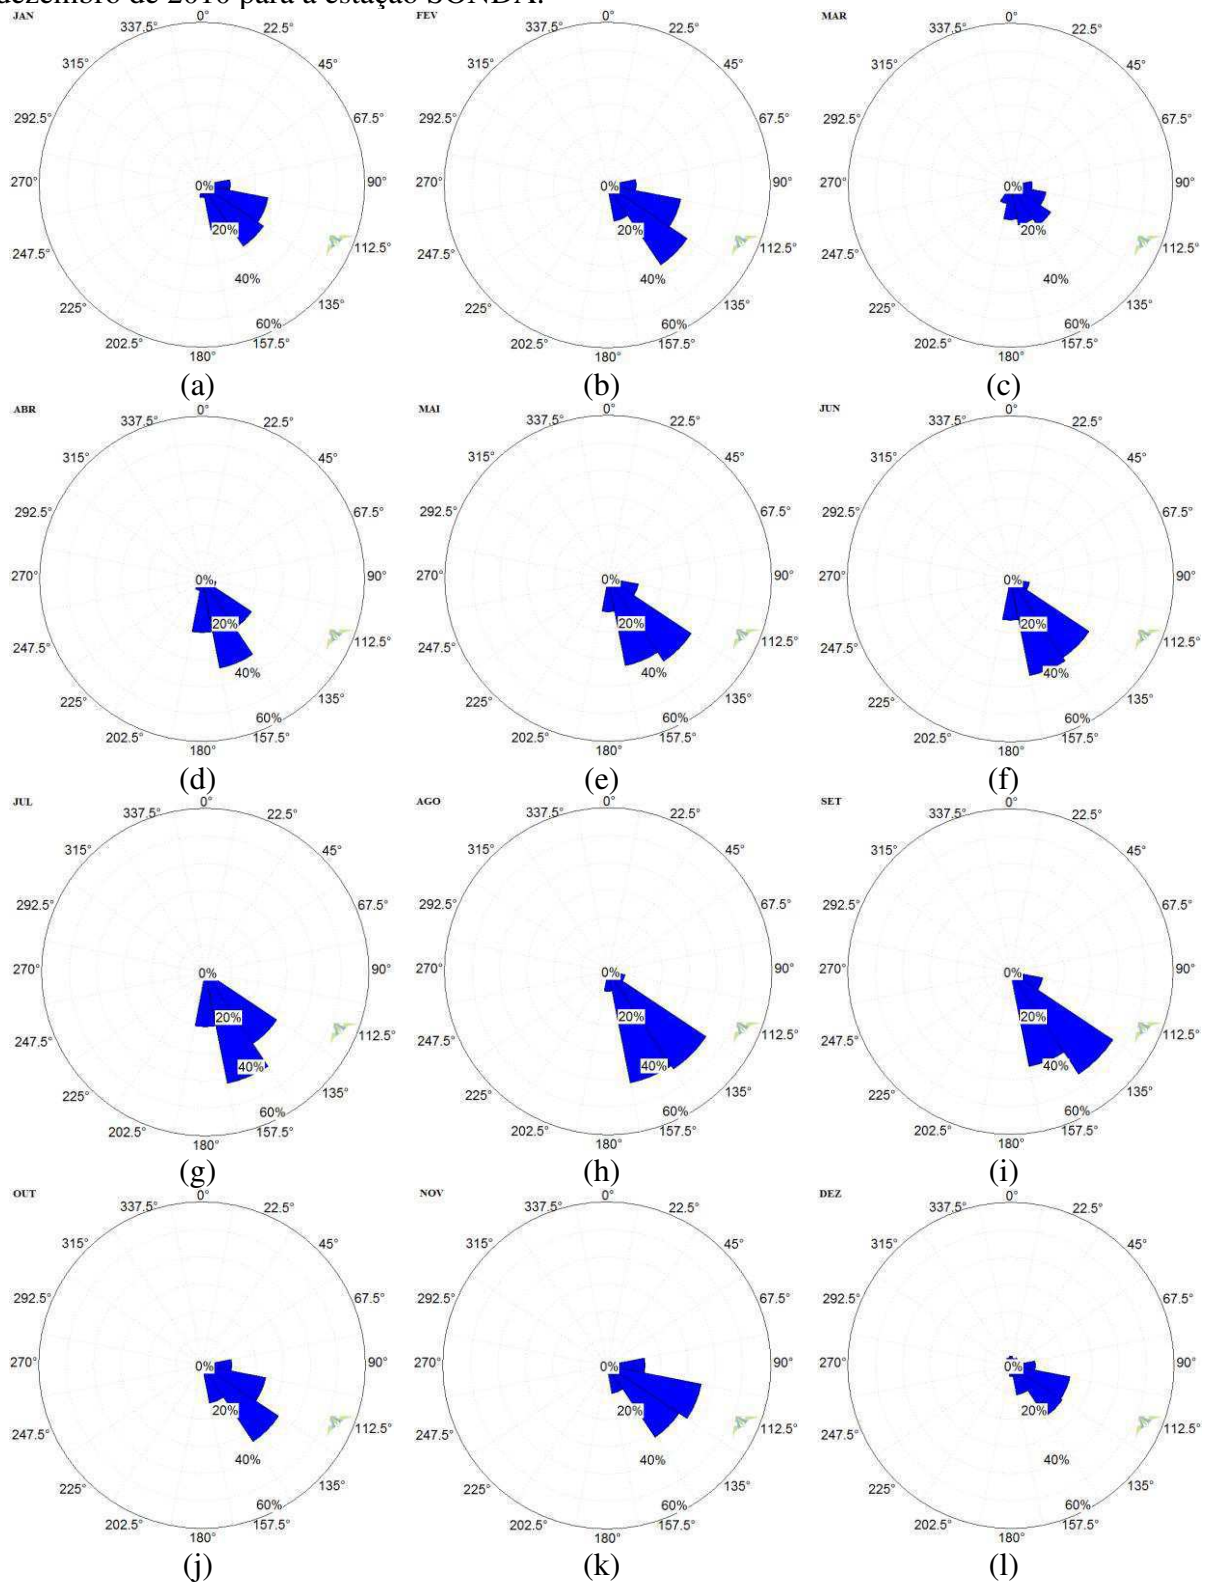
dezembro de 2010 para a estação SONDA.

JAN
0° 22.5° 45° 67.5° 90° 112.5° 135° 157.5° 180° 202.5° 225° 247.5° 270° 292.5° 315° 337.5°
0% 20% 40% 60%
(a)

FEV
0° 22.5° 45° 67.5° 90° 112.5° 135° 157.5° 180° 202.5° 225° 247.5° 270° 292.5° 315° 337.5°
0% 20% 40% 60%
(b)

MAR
0° 22.5° 45° 67.5° 90° 112.5° 135° 157.5° 180° 202.5° 225° 247.5° 270° 292.5° 315° 337.5°
0% 20% 40% 60%
(c)

ABR
0° 22.5° 45° 67.5° 90° 112.5° 135° 157.5° 180° 202.5° 225° 247.5° 270° 292.5° 315° 337.5°
0% 20% 40% 60%
(d)

MAI
0° 22.5° 45° 67.5° 90° 112.5° 135° 157.5° 180° 202.5° 225° 247.5° 270° 292.5° 315° 337.5°
0% 20% 40% 60%
(e)

JUN
0° 22.5° 45° 67.5° 90° 112.5° 135° 157.5° 180° 202.5° 225° 247.5° 270° 292.5° 315° 337.5°
0% 20% 40% 60%
(f)

JUL
0° 22.5° 45° 67.5° 90° 112.5° 135° 157.5° 180° 202.5° 225° 247.5° 270° 292.5° 315° 337.5°
0% 20% 40% 60%
(g)

AGO
0° 22.5° 45° 67.5° 90° 112.5° 135° 157.5° 180° 202.5° 225° 247.5° 270° 292.5° 315° 337.5°
0% 20% 40% 60%
(h)

SET
0° 22.5° 45° 67.5° 90° 112.5° 135° 157.5° 180° 202.5° 225° 247.5° 270° 292.5° 315° 337.5°
0% 20% 40% 60%
(i)

OUT
0° 22.5° 45° 67.5° 90° 112.5° 135° 157.5° 180° 202.5° 225° 247.5° 270° 292.5° 315° 337.5°
0% 20% 40% 60%
(j)

NOV
0° 22.5° 45° 67.5° 90° 112.5° 135° 157.5° 180° 202.5° 225° 247.5° 270° 292.5° 315° 337.5°
0% 20% 40% 60%
(k)

DEZ
0° 22.5° 45° 67.5° 90° 112.5° 135° 157.5° 180° 202.5° 225° 247.5° 270° 292.5° 315° 337.5°
0% 20% 40% 60%
(l)